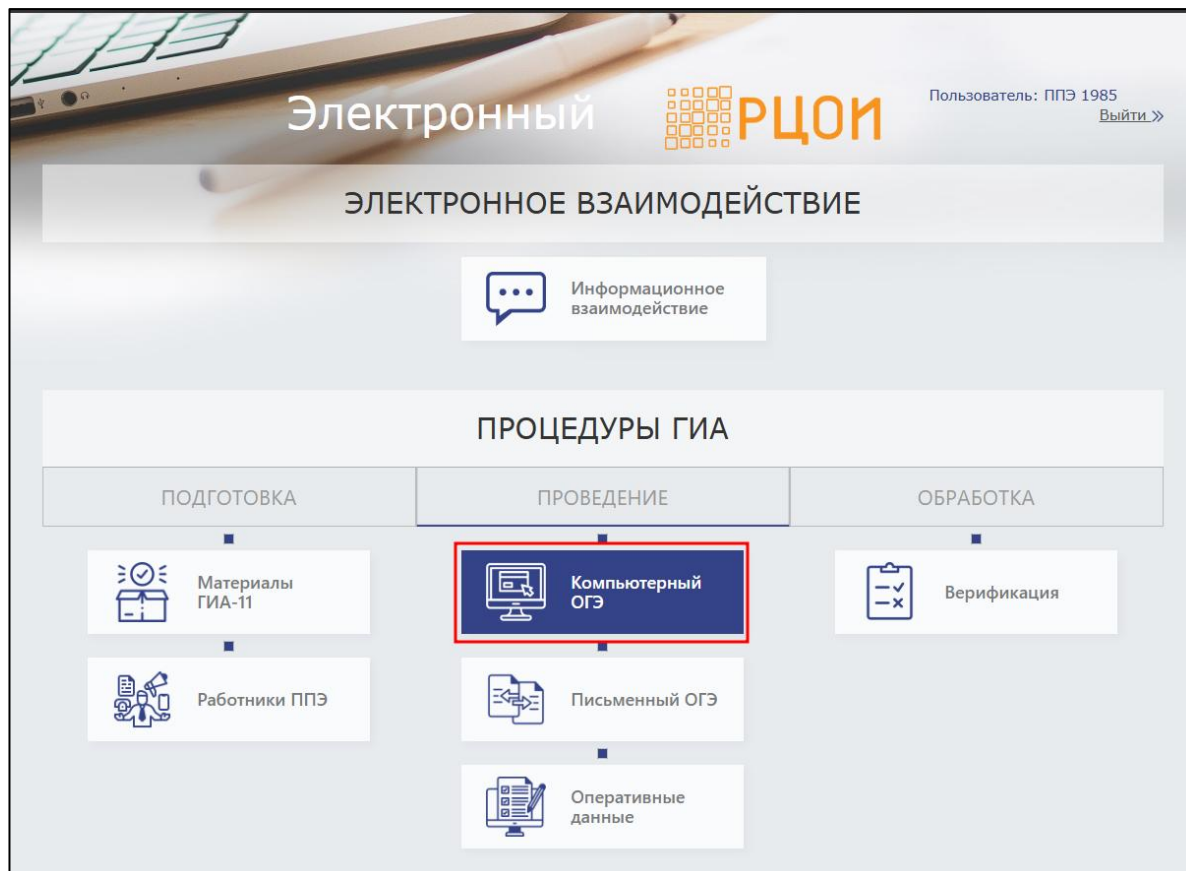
Электронный РЦОИ

Пользователь: ППЭ 1985
Выйти »

ЭЛЕКТРОННОЕ ВЗАИМОДЕЙСТВИЕ

Информационное взаимодействие

ПРОЦЕДУРЫ ГИА

ПОДГОТОВКА

ПРОВЕДЕНИЕ

ОБРАБОТКА

Материалы ГИА-11

Компьютерный ОГЭ

Верификация

Работники ППЭ

Письменный ОГЭ

Оперативные данные